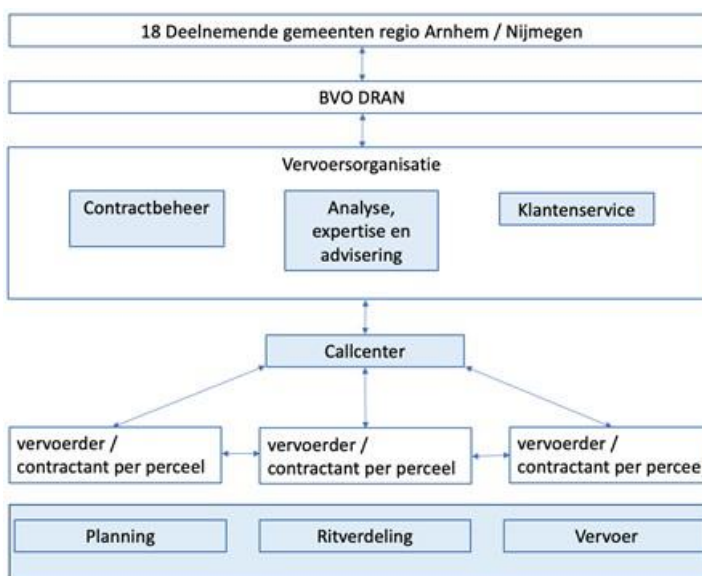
18 Deelnemende gemeenten regio Arnhem / Nijmegen

BVO DRAN

Vervoersorganisatie

Contractbeheer

Analyse, expertise en advisering

Klantenservice

Callcenter

vervoerder / contractant per perceel

vervoerder / contractant per perceel

vervoerder / contractant per percee

Planning

Ritverdeling

Vervoer